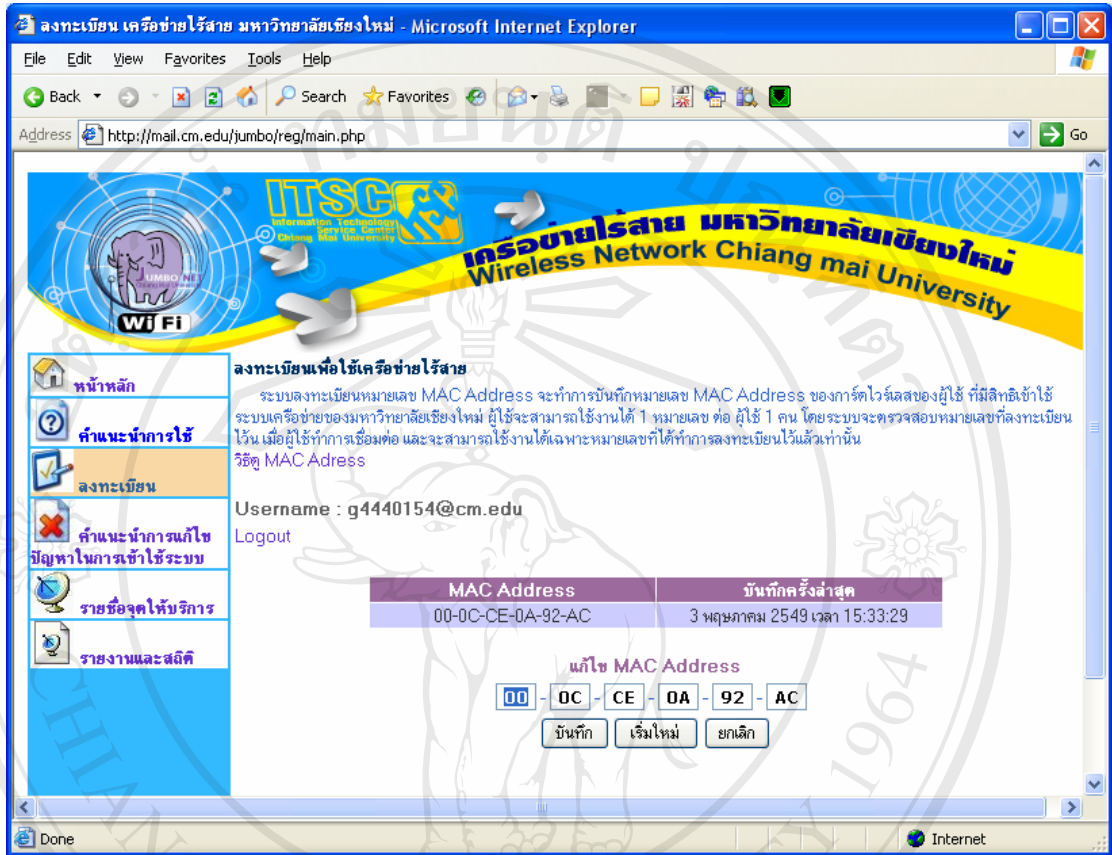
ลงทะเบียน เครือข่ายไร้สาย มหาวิทยาลัยเชียงใหม่ - Microsoft Internet Explorer

File Edit View Favorites Tools Help

Back Search Favorites

Address http://mail.cm.edu/jumbo/reg/main.php Go

ITSC Information Technology Service Center Chiang Mai University

เครือข่ายไร้สาย มหาวิทยาลัยเชียงใหม่
Wireless Network Chiang mai University

JUMBO.NET

WiFi

หน้าหลัก

คำแนะนำการใช้

ลงทะเบียน

คำแนะนำการแก้ไขปัญหาในการเข้าใช้ระบบ

รายชื่อจุดให้บริการ

รายงานและสถิติ

ลงทะเบียนเพื่อใช้เครือข่ายไร้สาย

ระบบลงทะเบียนหมายเลข MAC Address จะทำการบันทึกหมายเลข MAC Address ของการ์ดไวร์เลสของผู้ใช้ ที่มีสิทธิเข้าใช้ระบบเครือข่ายของมหาวิทยาลัยเชียงใหม่ ผู้ใช้จะสามารถใช้งานได้ 1 หมายเลข ต่อ ผู้ใช้ 1 คน โดยระบบจะตรวจสอบหมายเลขที่ลงทะเบียนไว้ เมื่อผู้ใช้ทำการเชื่อมต่อ และจะสามารถใช้งานได้เฉพาะหมายเลขที่ได้ทำการลงทะเบียนไว้แล้วเท่านั้น

วิธีดู MAC Adress

Username : g4440154@cm.edu

Logout

| MAC Address | บันทึกครั้งล่าสุด |
|---|---|
| 00-0C-CE-0A-92-AC | 3 พฤษภาคม 2549 เวลา 15:33:29 |

แก้ไข MAC Address

00 - 0C - CE - 0A - 92 - AC

บันทึก เริ่มใหม่ ยกเลิก

Done Internet